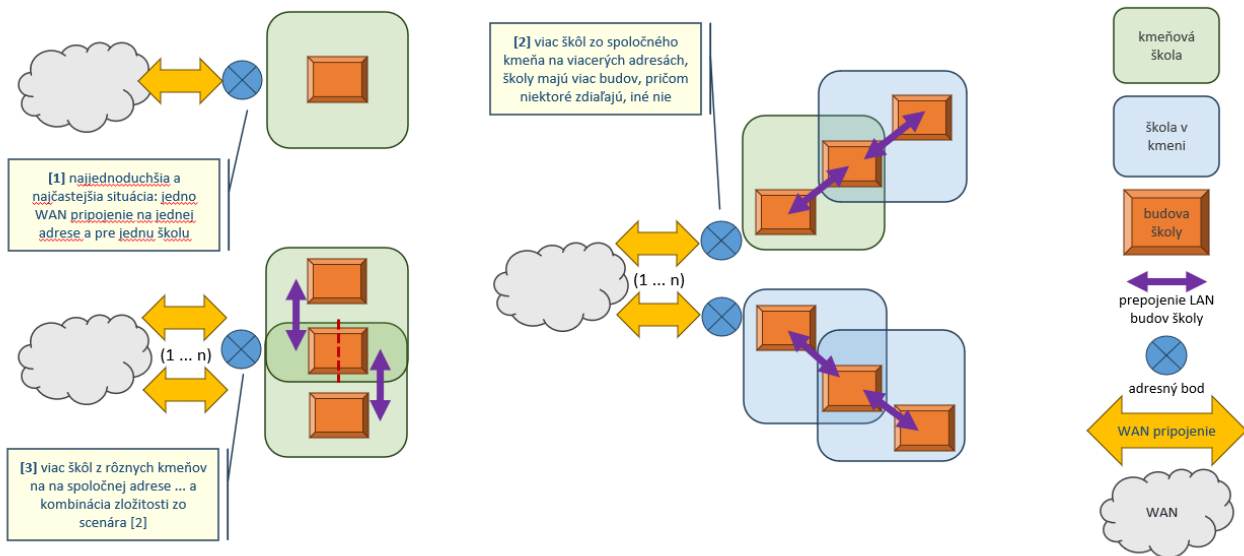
[2] viac škôl zo spoločného kmeňa na viacerých adresách, školy majú viac budov, pričom niektoré zdieľajú, iné nie

kmeňová škola

škola v kmeni

budova školy

prepojenie LAN budov školy

adresný bod

WAN pripojenie

WAN

[1] najjednoduchšia a najčastejšia situácia: jedno WAN pripojenie na jednej adrese a pre jednu školu

(1 ... n)

(1 ... n)

[3] viac škôl z rôznych kmeňov na na spoločnej adrese ... a kombinácia zložitosti zo scenára [2]